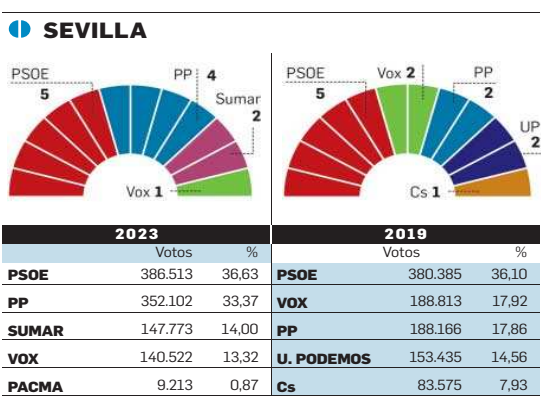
SEVILLA

PSOE 5
PP 4
Sumar 2
Vox 1

PSOE 5
Vox 2
PP 2
UP 2
Cs 1

2023

| | Votos | % |
|---|---|---|
| PSOE | 386.513 | 36,63 |
| PP | 352.102 | 33,37 |
| SUMAR | 147.773 | 14,00 |
| VOX | 140.522 | 13,32 |
| PACMA | 9.213 | 0,87 |

2019

| | Votos | % |
|---|---|---|
| PSOE | 380.385 | 36,10 |
| VOX | 188.813 | 17,92 |
| PP | 188.166 | 17,86 |
| U. PODEMOS | 153.435 | 14,56 |
| Cs | 83.575 | 7,93 |